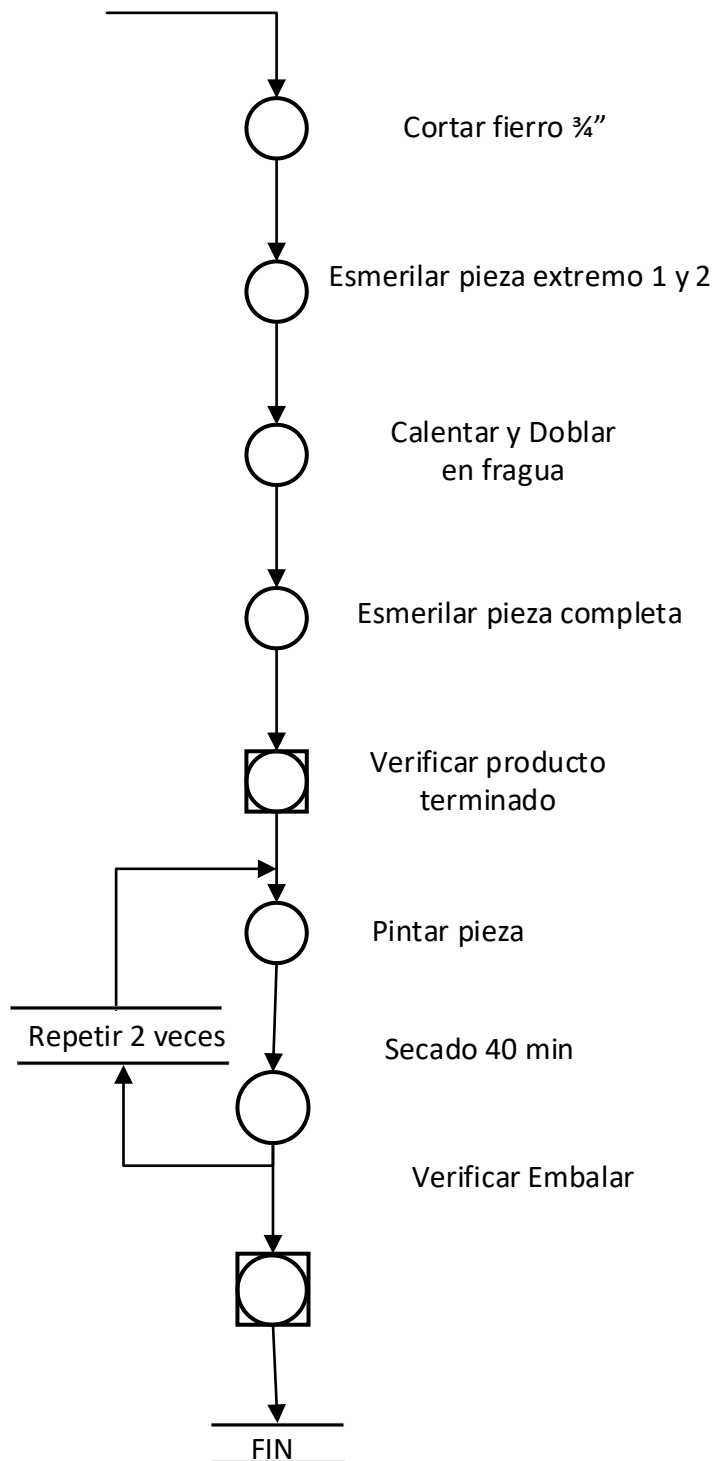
Cortar fierro ¾"

Esmerilar pieza extremo 1 y 2

Calentar y Doblar en fragua

Esmerilar pieza completa

Verificar producto terminado

Pintar pieza

Repetir 2 veces

Secado 40 min

Verificar Embalar

FIN